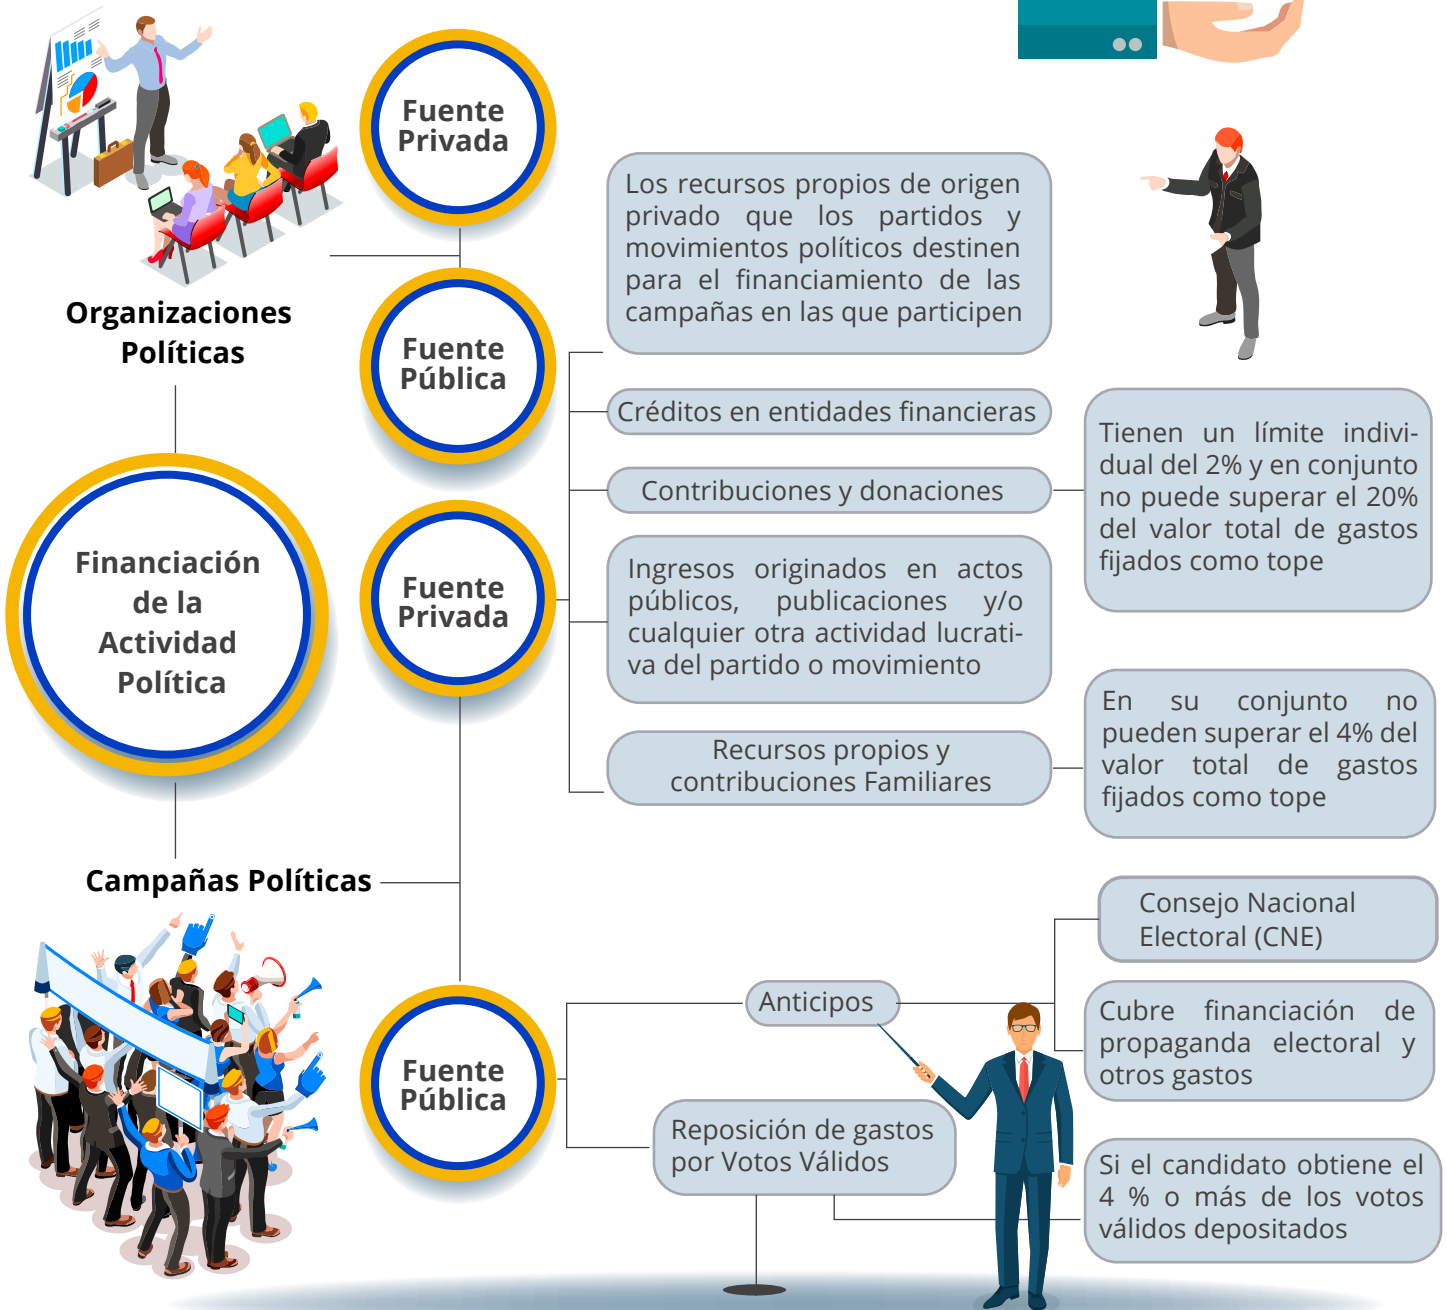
Fuente Privada

Organizaciones Políticas

Fuente Pública

Los recursos propios de origen privado que los partidos y movimientos políticos destinen para el financiamiento de las campañas en las que participen

Créditos en entidades financieras

Contribuciones y donaciones

Tienen un límite individual del 2% y en conjunto no puede superar el 20% del valor total de gastos fijados como tope

Financiación de la Actividad Política

Fuente Privada

Ingresos originados en actos públicos, publicaciones y/o cualquier otra actividad lucrativa del partido o movimiento

Recursos propios y contribuciones Familiares

En su conjunto no pueden superar el 4% del valor total de gastos fijados como tope

Campañas Políticas

Consejo Nacional Electoral (CNE)

Anticipos

Cubre financiación de propaganda electoral y otros gastos

Fuente Pública

Reposición de gastos por Votos Válidos

Si el candidato obtiene el 4 % o más de los votos válidos depositados